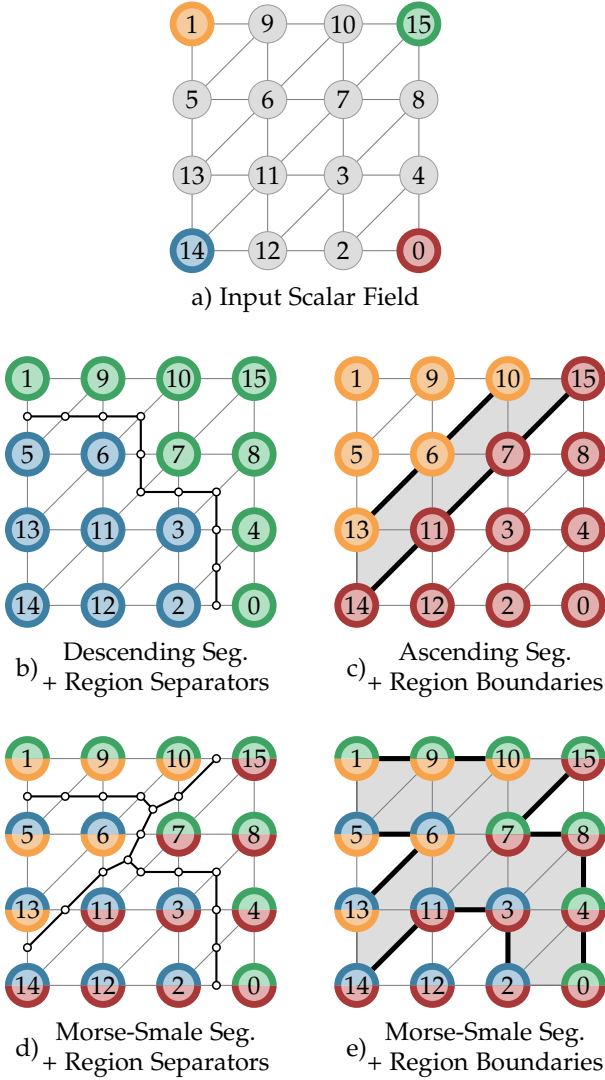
1 9 10 15
5 6 7 8
13 11 3 4
14 12 2 0

a) Input Scalar Field

1 9 10 15
5 6 7 8
13 11 3 4
14 12 2 0

b) Descending Seg. + Region Separators

1 9 10 15
5 6 7 8
13 11 3 4
14 12 2 0

c) Ascending Seg. + Region Boundaries

1 9 10 15
5 6 7 8
13 11 3 4
14 12 2 0

d) Morse-Smale Seg. + Region Separators

1 9 10 15
5 6 7 8
13 11 3 4
14 12 2 0

e) Morse-Smale Seg. + Region Boundaries